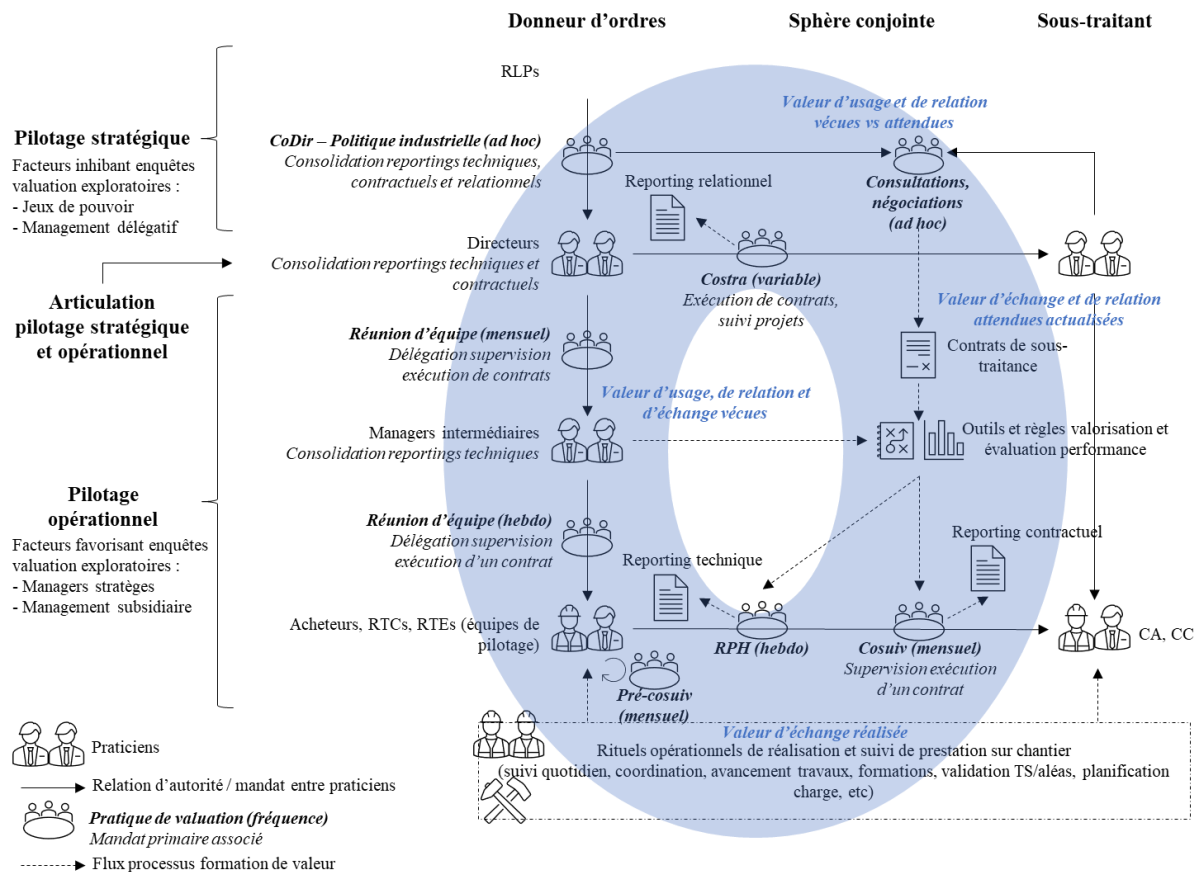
Donneur d'ordres

Sphère conjointe

Sous-traitant

Pilotage stratégique

Facteurs inhibant enquêtes valuation exploratoires :
- Jeux de pouvoir
- Management délégatif

RLPs

Valeur d'usage et de relation vécues vs attendues

CoDir – Politique industrielle (ad hoc)
Consolidation reportings techniques, contractuels et relationnels

Reporting relationnel

Consultations, négociations (ad hoc)

Directeurs
Consolidation reportings techniques et contractuels

Costra (variable)
Exécution de contrats, suivi projets

Articulation pilotage stratégique et opérationnel

Valeur d'échange et de relation attendues actualisées

Réunion d'équipe (mensuel)
Délégation supervision exécution de contrats

Contrats de sous-traitance

Valeur d'usage, de relation et d'échange vécues

Managers intermédiaires
Consolidation reportings techniques

Outils et règles valorisation et évaluation performance

Pilotage opérationnel

Facteurs favorisant enquêtes valuation exploratoires :
- Managers stratèges
- Management subsidiaire

Réunion d'équipe (hebdo)
Délégation supervision exécution d'un contrat

Reporting contractuel

Reporting technique

Acheteurs, RTCs, RTEs (équipes de pilotage)

RPH (hebdo)

Cosuiv (mensuel)
Supervision exécution d'un contrat

CA, CC

Pré-cosuiv (mensuel)

Valeur d'échange réalisée
Rituels opérationnels de réalisation et suivi de prestation sur chantier (suivi quotidien, coordination, avancement travaux, formations, validation TS/aléas, planification charge, etc)

Praticiens

Relation d'autorité / mandat entre praticiens

Pratique de valuation (fréquence)
Mandat primaire associé

Flux processus formation de valeur